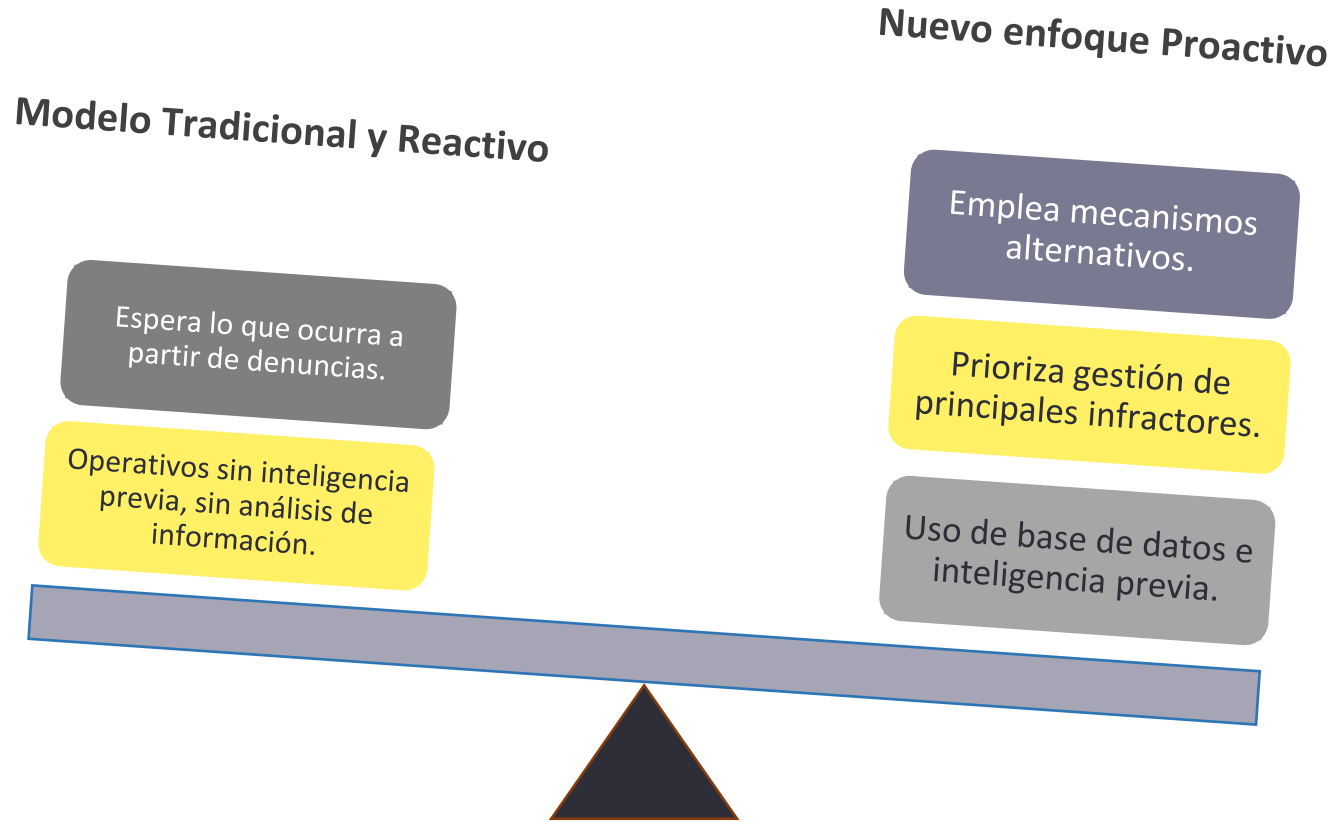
Nuevo enfoque Proactivo

Modelo Tradicional y Reactivo

Emplea mecanismos alternativos.

Espera lo que ocurra a partir de denuncias.

Prioriza gestión de principales infractores.

Operativos sin inteligencia previa, sin análisis de información.

Uso de base de datos e inteligencia previa.